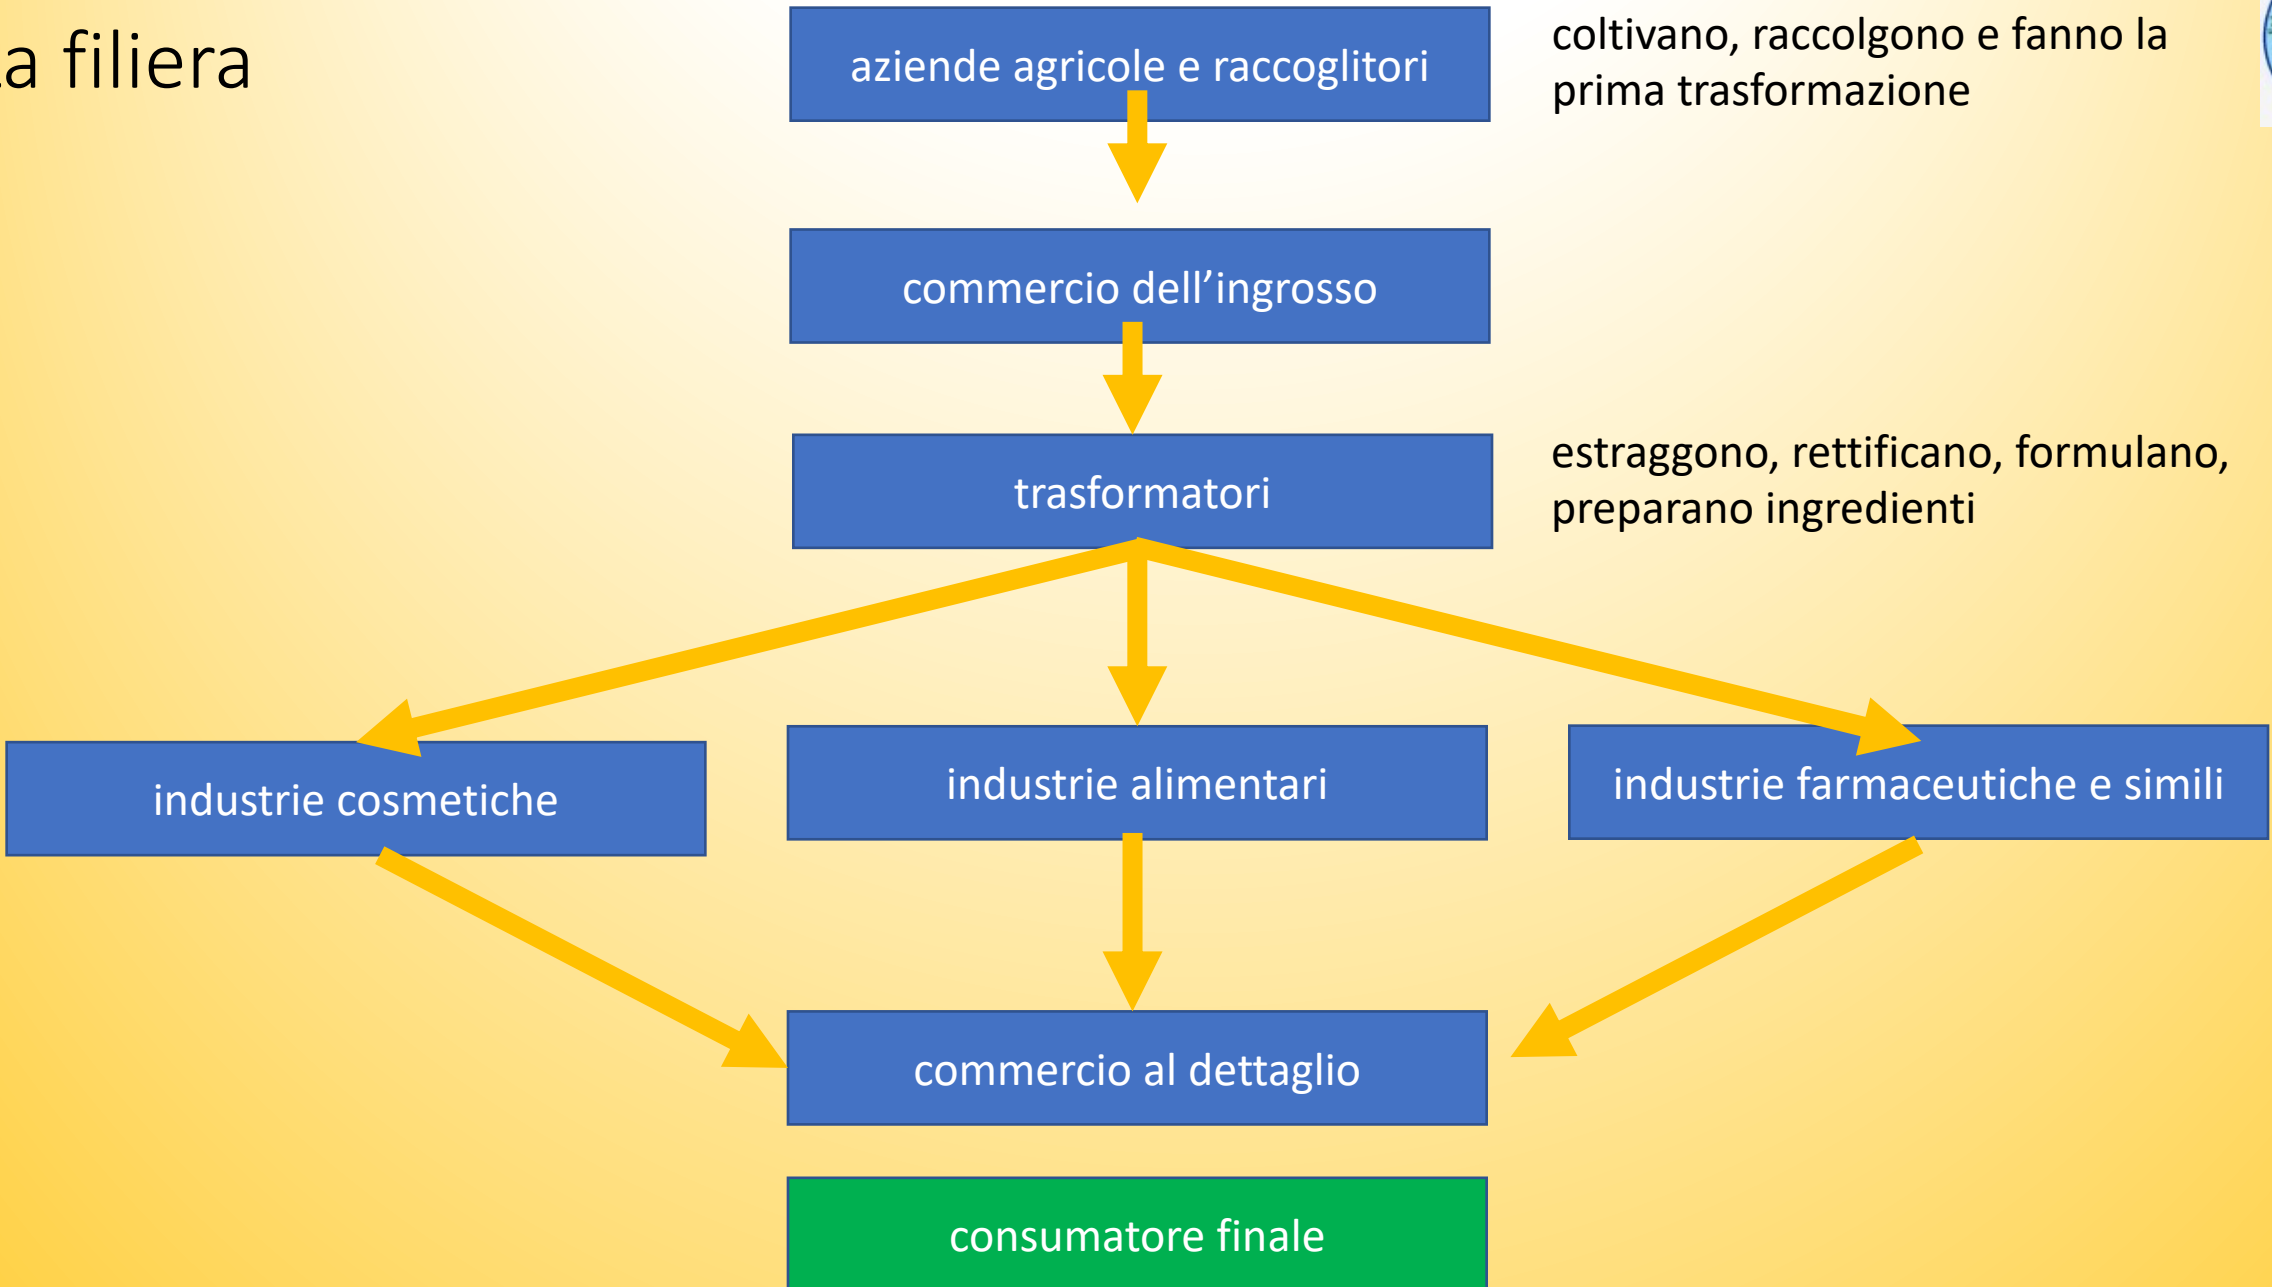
a filiera

aziende agricole e raccoglitori

coltivano, raccolgono e fanno la prima trasformazione

commercio dell'ingrosso

trasformatori

estraggono, rettificano, formulano, preparano ingredienti

industrie cosmetiche

industrie alimentari

industrie farmaceutiche e simili

commercio al dettaglio

consumatore finale